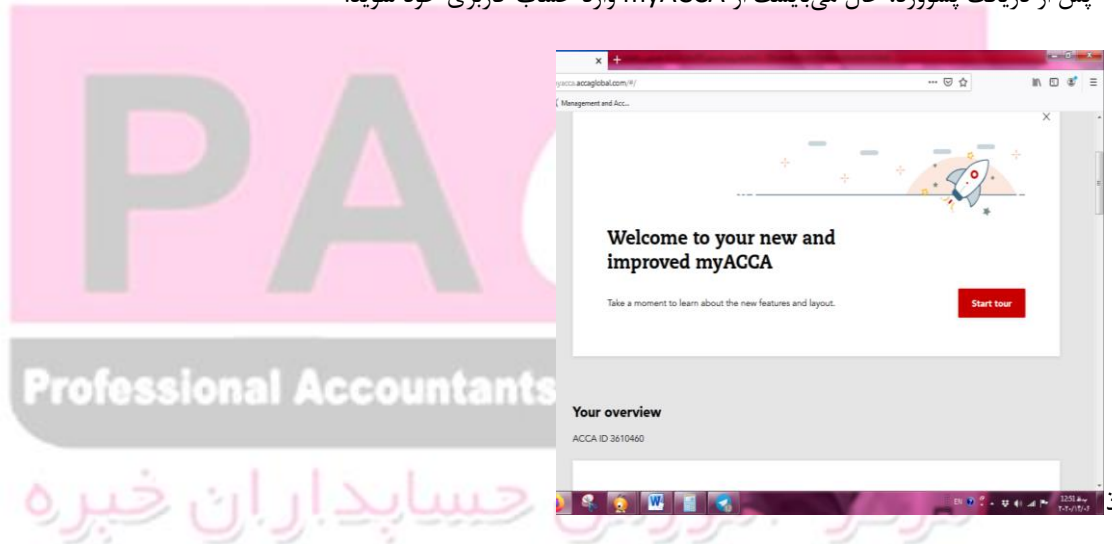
پس از دریافت پسوورد، حال می‌بایست از myACCA وارد حساب کاربری خود شوید.

PA

Professional Accountants

حسابداران خبره

myacca.accaglobal.com/#/

Management and Acc...

Welcome to your new and improved myACCA

Take a moment to learn about the new features and layout.

Start tour

Your overview

ACCA ID 3610460

EN

12:51